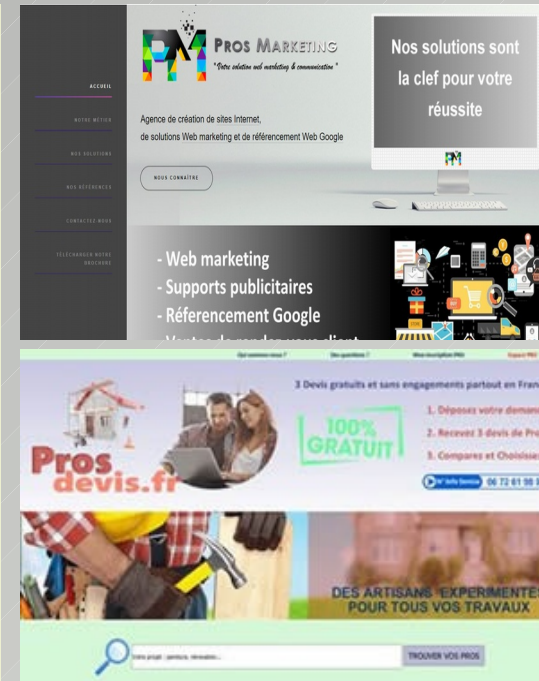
ACCUEIL

NOTRE METIER

NOS SOLUTIONS

NOS RÉFÉRENCES

CONTACTEZ NOUS

TÉLÉCHARGER NOTRE BROCHURE

PROS MARKETING
"Votre solution web marketing & communication"

Agence de création de sites Internet,
de solutions Web marketing et de référencement Web Google

NOUS CONNAÎTRE

Nos solutions sont la clef pour votre réussite

- Web marketing
- Supports publicitaires
- Référencement Google
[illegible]

Qui sommes-nous ? Des questions ? Mon inscription PRO Espace PRO

3 Devis gratuits et sans engagements partout en Fran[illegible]

100% GRATUIT

1. Déposez votre deman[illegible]
2. Recevez 3 devis de Pro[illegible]
3. Comparez et Choisiss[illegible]

Pros devis.fr

N° Info Service 06 72 61 98 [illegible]

DES ARTISANS EXPERIMENTE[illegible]
POUR TOUS VOS TRAVAUX

Votre projet : peinture, rénovation...

TROUVER VOS PROS